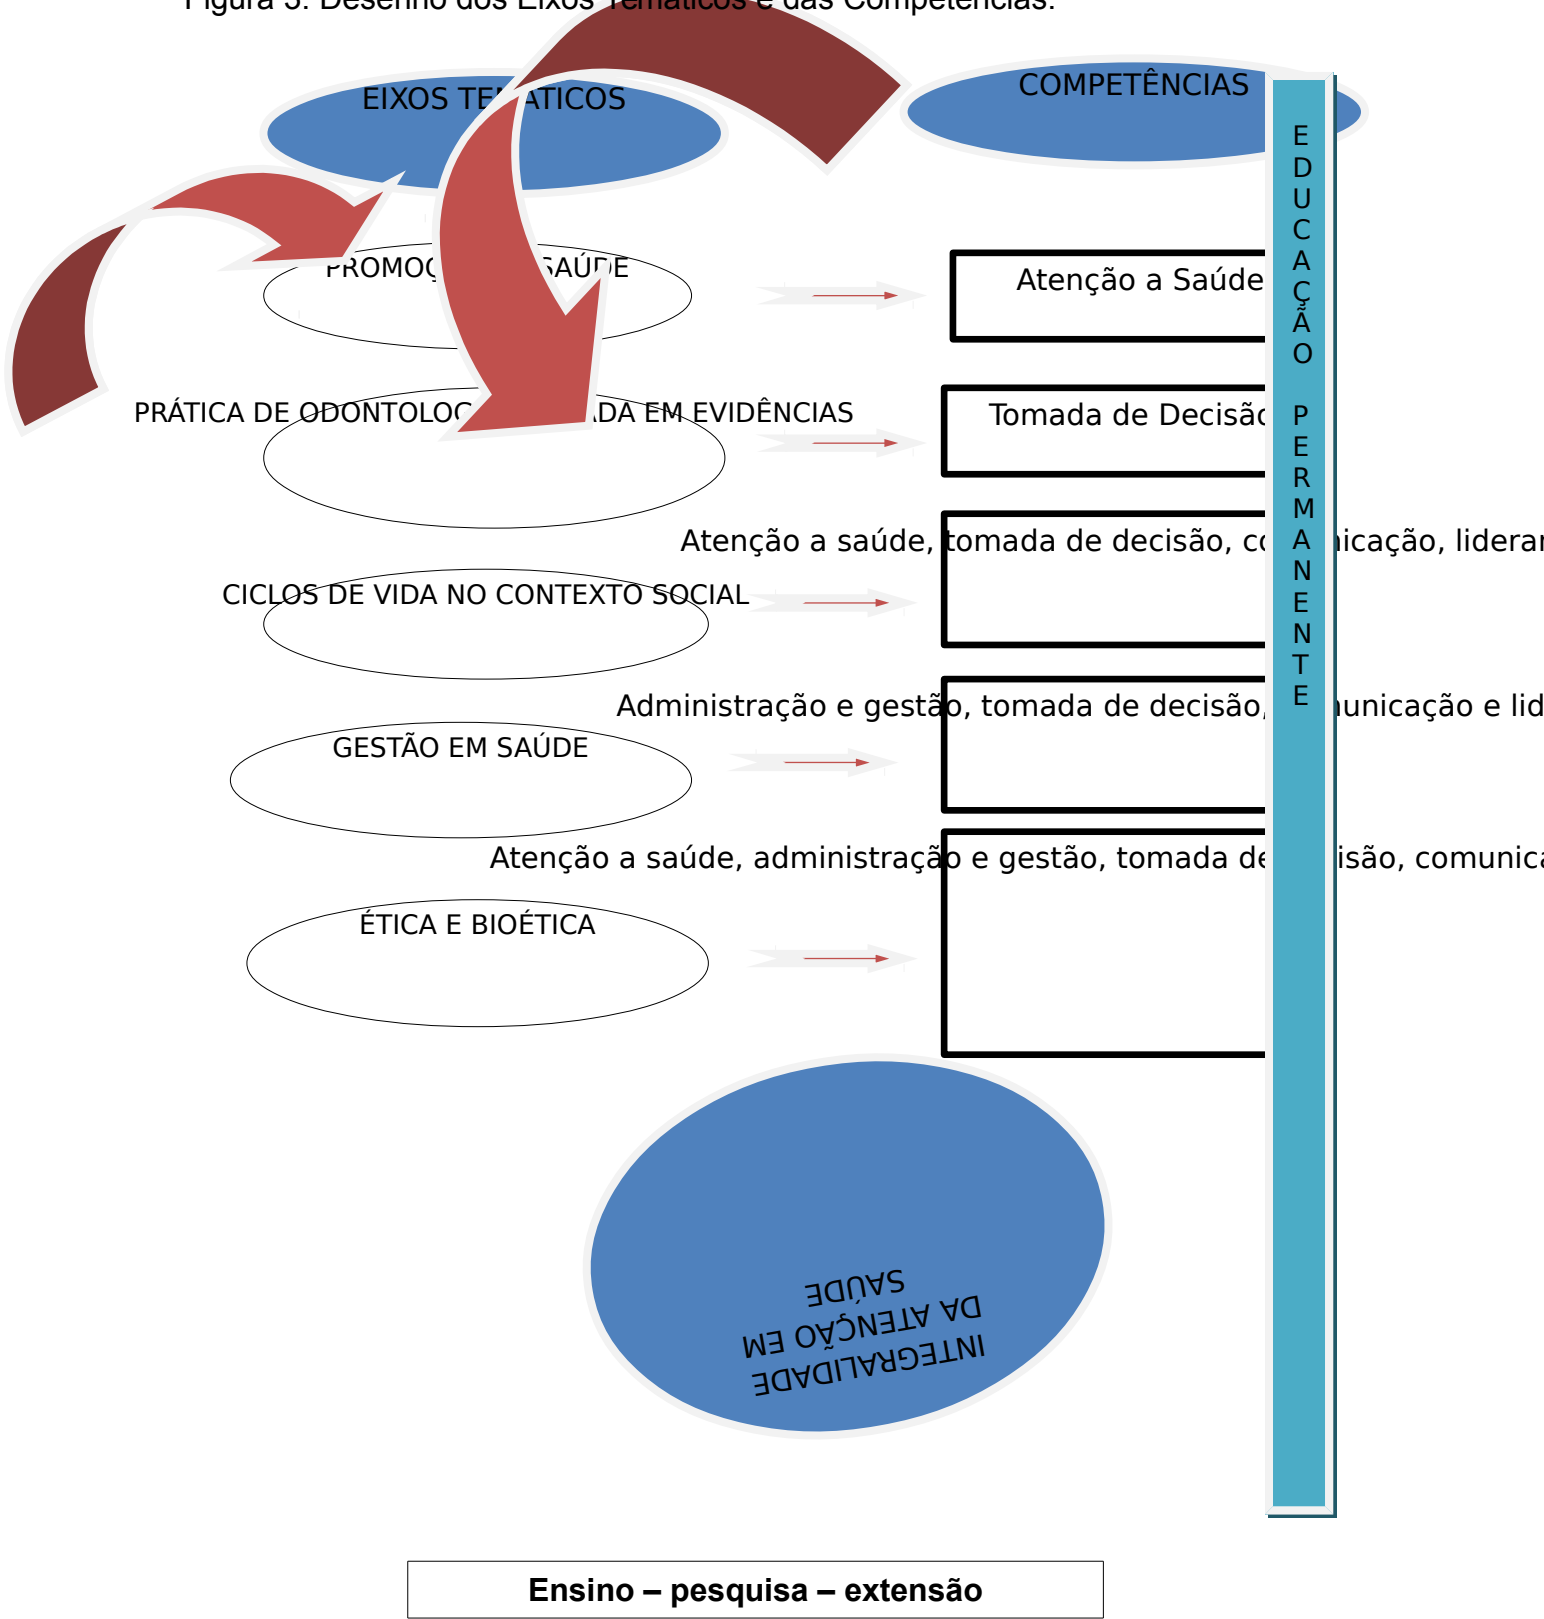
Figura 5. Desenho dos Eixos Temáticos e das Competências.

EIXOS TE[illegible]ATICOS

COMPETÊNCIAS

EDUCAÇÃO PERMANENTE

PROMOÇ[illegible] SAÚDE

Atenção a Saúde

PRÁTICA DE ODONTOLOG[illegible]ADA EM EVIDÊNCIAS

Tomada de Decisão

Atenção a saúde, tomada de decisão, co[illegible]nicação, lideran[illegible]

CICLOS DE VIDA NO CONTEXTO SOCIAL

Administração e gestão, tomada de decisão, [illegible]unicação e lid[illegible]

GESTÃO EM SAÚDE

Atenção a saúde, administração e gestão, tomada de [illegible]isão, comunica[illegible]

ÉTICA E BIOÉTICA

INTEGRALIDADE DA ATENÇÃO EM SAÚDE

Ensino – pesquisa – extensão